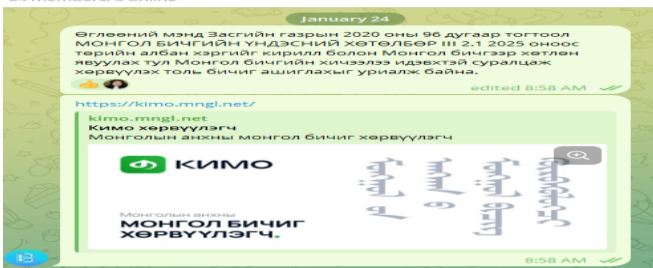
January 24

Өглөөний мэнд Засгийн газрын 2020 оны 96 дугаар тогтоол МОНГОЛ БИЧГИЙН ҮНДЭСНИЙ ХӨТӨЛБӨР III 2.1 2025 оноос төрийн албан хэргийг кирилл болон Монгол бичгээр хөтлөн явуулах тул Монгол бичгийн хичээлээ идэвхтэй суралцаж хөрвүүлэх толь бичиг ашиглахыг уриалж байна.

edited 8:58 AM

https://kimo.mngl.net/

kimo.mngl.net
Кимо хөрвүүлэгч
Монголын анхны монгол бичиг хөрвүүлэгч

КИМО

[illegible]

Монголын анхны
МОНГОЛ БИЧИГ
ХӨРВҮҮЛЭГЧ.

8:58 AM